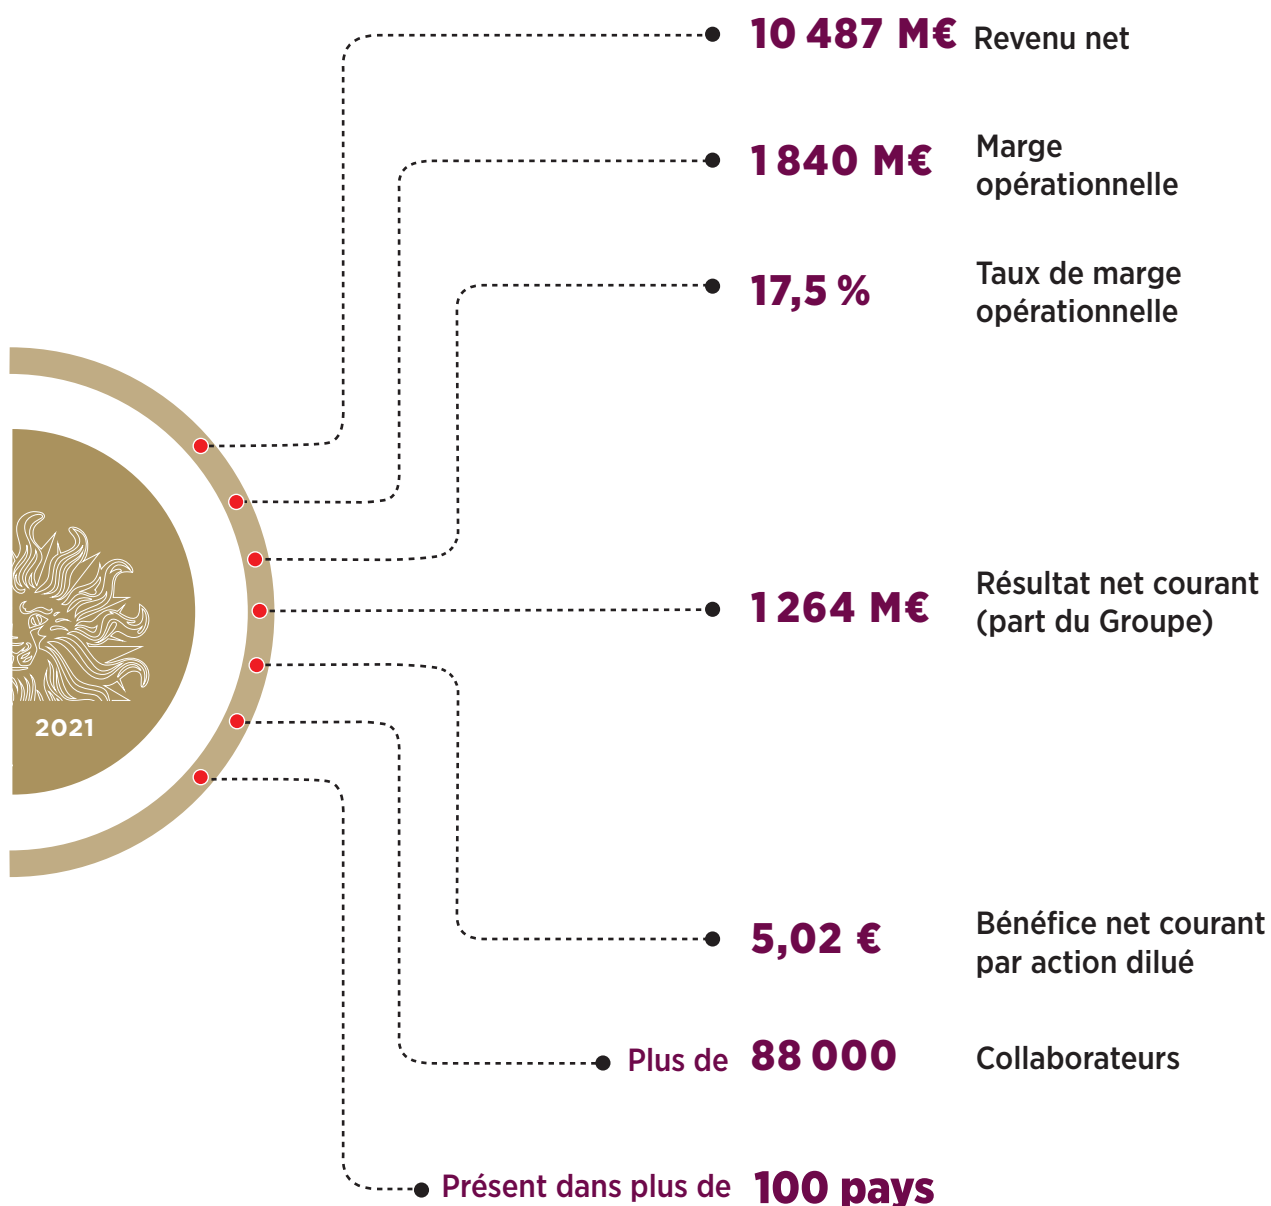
10 487 M€ Revenu net

1 840 M€ Marge opérationnelle

17,5 % Taux de marge opérationnelle

2021

1 264 M€ Résultat net courant (part du Groupe)

5,02 € Bénéfice net courant par action dilué

Plus de 88 000 Collaborateurs

Présent dans plus de 100 pays